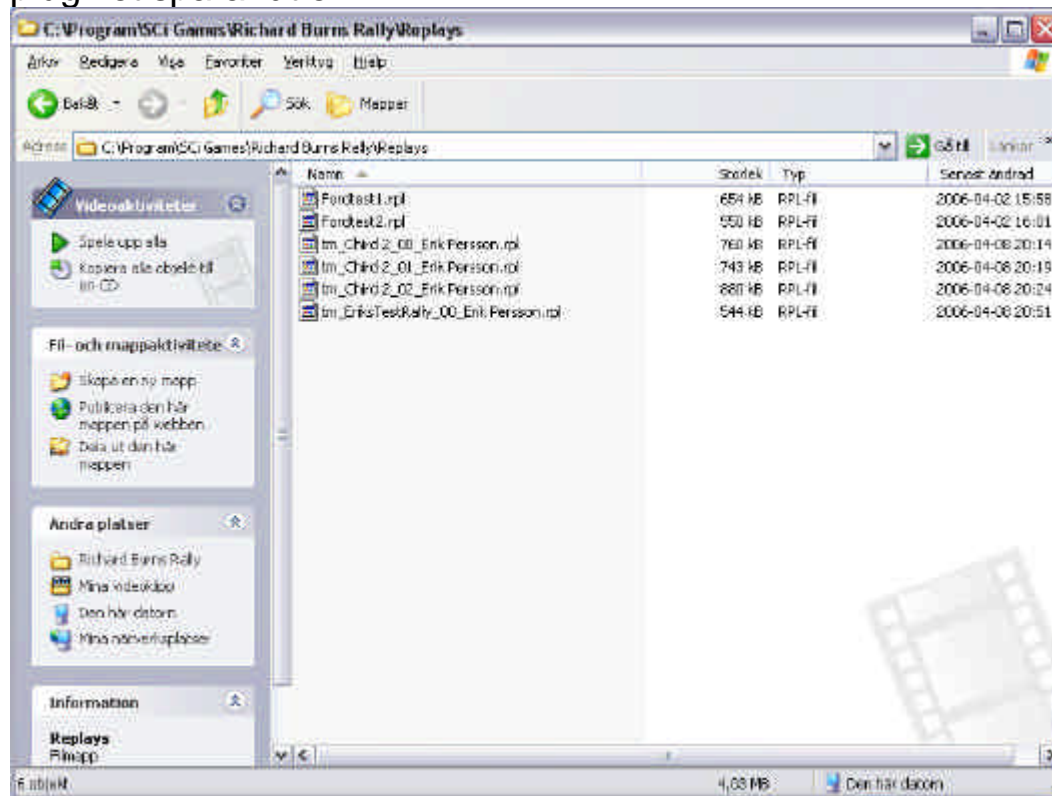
C:\Program\SCi Games\Richard Burns Rally\Replays

Arkiv Redigera Visa Favoriter Verktyg Hjälp

Bakåt Sök Mappar

Adress C:\Program\SCi Games\Richard Burns Rally\Replays Gå till Länkar

Videoaktiviteter
Spela upp alla
Kopiera alla objekt till en CD

Fil- och mappaktiviteter
Skapa en ny mapp
Publicera den här mappen på webben
Dela ut den här mappen

Andra platser
Richard Burns Rally
Mina videoklipp
Den här datorn
Mina nätverksplatser

Information
Replays
Filmapp

| Namn | Storlek | Typ | Senast ändrad |
|---|---|---|---|
| Fordtest1.rpl | 654 kB | RPL-fil | 2006-04-02 15:58 |
| Fordtest2.rpl | 550 kB | RPL-fil | 2006-04-02 16:01 |
| tm_Chird 2_00_Erik Persson.rpl | 760 kB | RPL-fil | 2006-04-08 20:14 |
| tm_Chird 2_01_Erik Persson.rpl | 743 kB | RPL-fil | 2006-04-08 20:19 |
| tm_Chird 2_02_Erik Persson.rpl | 880 kB | RPL-fil | 2006-04-08 20:24 |
| tm_EriksTestRally_00_Erik Persson.rpl | 544 kB | RPL-fil | 2006-04-08 20:51 |

6 objekt 4,03 MB Den här datorn